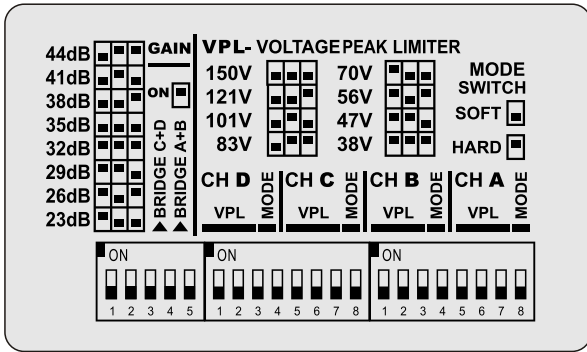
44dB
41dB
38dB
35dB
32dB
29dB
26dB
23dB

GAIN

ON

BRIDGE C+D
BRIDGE A+B

VPL- VOLTAGE PEAK LIMITER

150V
121V
101V
83V

70V
56V
47V
38V

MODE SWITCH
SOFT
HARD

CH D
VPL
MODE

CH C
VPL
MODE

CH B
VPL
MODE

CH A
VPL
MODE

ON
1 2 3 4 5

ON
1 2 3 4 5 6 7 8

ON
1 2 3 4 5 6 7 8